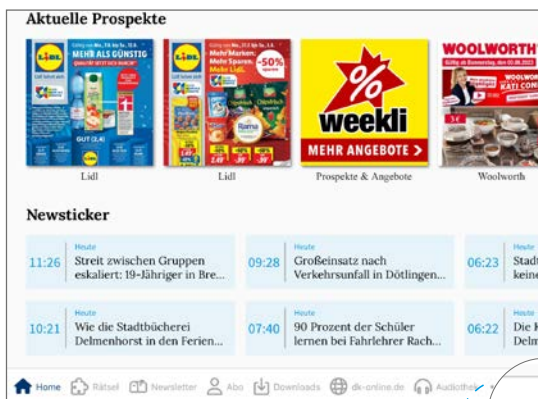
Aktuelle Prospekte

Lidl

MEHR ALS GÜNSTIG

Lidl

Mehr Marken. Mehr Sparen. Mehr Lidl.

-50%

Lidl

%
weekli
MEHR ANGEBOTE >

Prospekte & Angebote

WOOLWORTH

Woolworth

Newsticker

| | | |
|---|---|---|
| 11:26 | Heute | Streit zwischen Gruppen eskaliert: 19-Jähriger in Bre... |
| 09:28 | Heute | Großeinsatz nach Verkehrsunfall in Dötlingen... |
| 06:23 | Heute | Stadt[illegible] keine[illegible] |
| 10:21 | Heute | Wie die Stadtbücherei Delmenhorst in den Ferien... |
| 07:40 | Heute | 90 Prozent der Schüler lernen bei Fahrlehrer Rach... |
| 06:22 | Heute | Die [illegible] Delm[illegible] |

Home Rätsel Newsletter Abo Downloads dk-online.de Audiothek